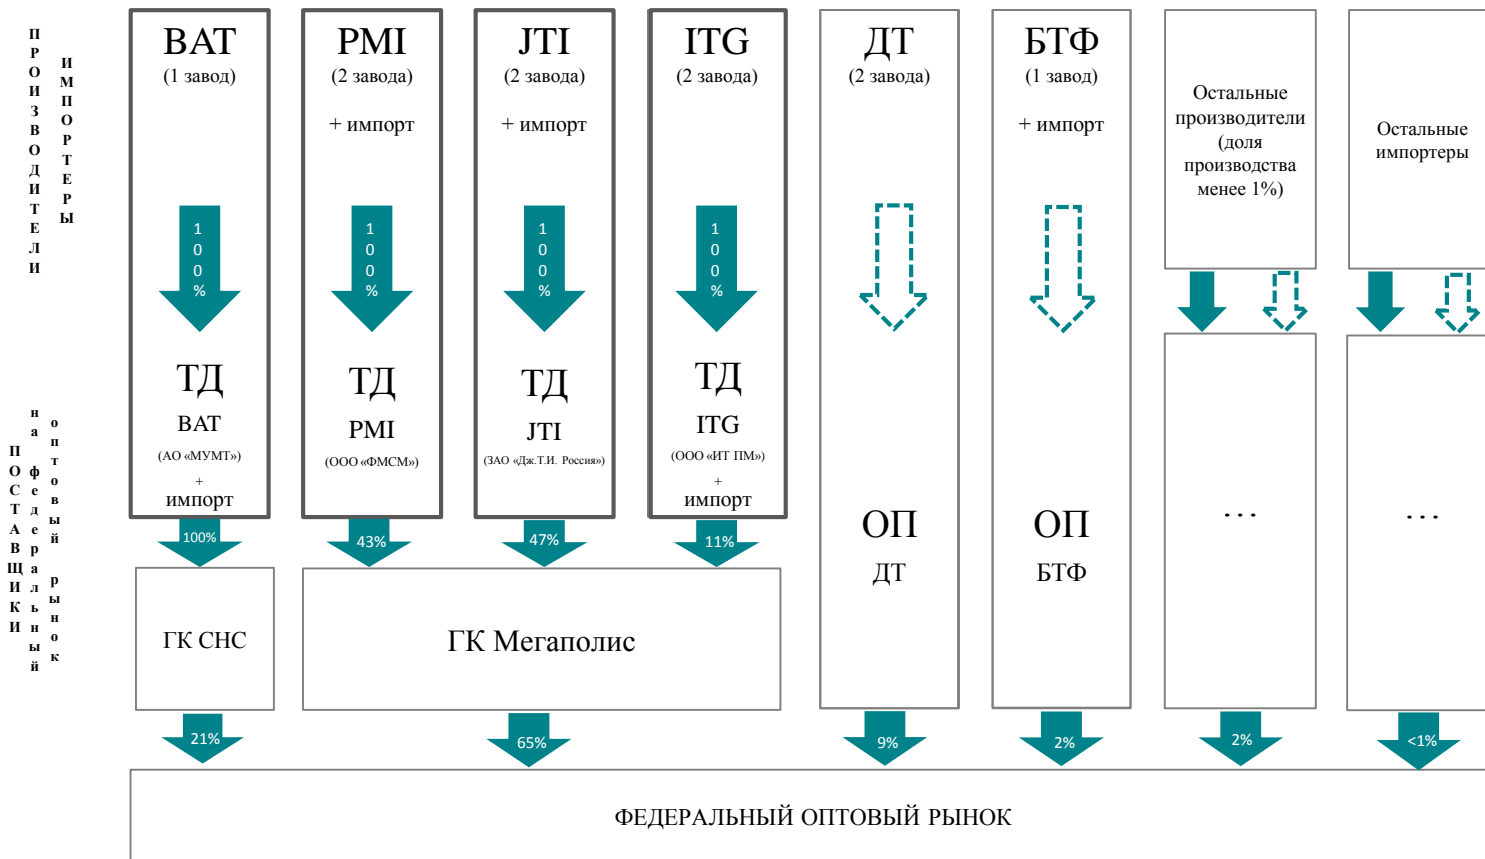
ПРОИЗВОДИТЕЛИ

ИМПОРТЕРЫ

BAT
(1 завод)

100%

ТД
BAT
(АО «МУМТ»)
+
импорт

PMI
(2 завода)
+ импорт

100%

ТД
PMI
(ООО «ФМСМ»)

JTI
(2 завода)
+ импорт

100%

ТД
JTI
(ЗАО «Дж.Т.И. Россия»)

ITG
(2 завода)

100%

ТД
ITG
(ООО «ИТ ПМ»)
+
импорт

ДТ
(2 завода)

ОП
ДТ

БТФ
(1 завод)
+ импорт

ОП
БТФ

Остальные производители (доля производства менее 1%)

…

Остальные импортеры

…

ПОСТАВЩИКИ

на федеральный

оптовый рынок

100%

43%

47%

11%

ГК СНС

ГК Мегаполис

21%

65%

9%

2%

2%

<1%

ФЕДЕРАЛЬНЫЙ ОПТОВЫЙ РЫНОК